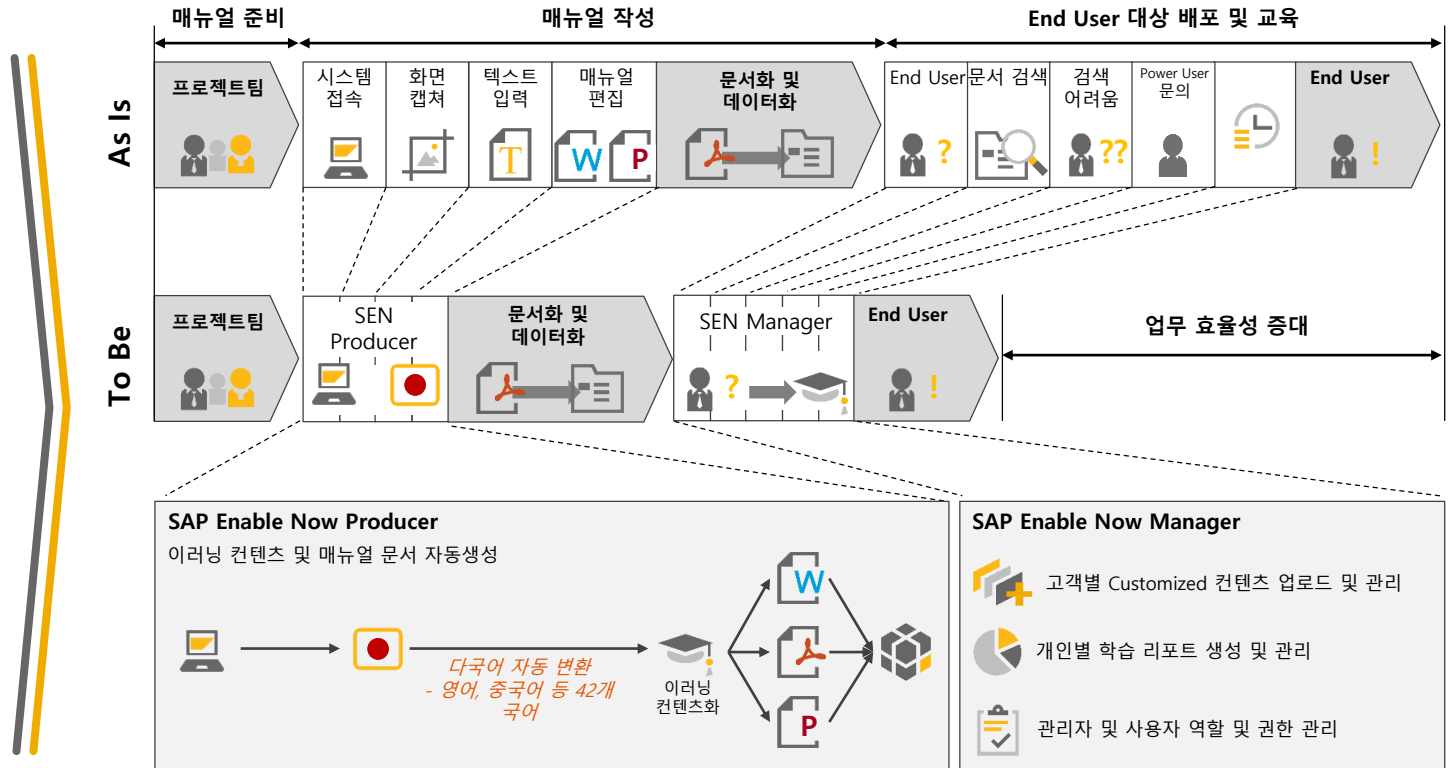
매뉴얼 준비

매뉴얼 작성

End User 대상 배포 및 교육

As Is

프로젝트팀

시스템 접속

화면 캡쳐

텍스트 입력

매뉴얼 편집

W

P

문서화 및 데이터화

End User

문서 검색

검색 어려움

Power User 문의

End User

T

?

??

!

To Be

프로젝트팀

SEN Producer

문서화 및 데이터화

SEN Manager

?

End User

!

업무 효율성 증대

SAP Enable Now Producer

이러닝 컨텐츠 및 매뉴얼 문서 자동생성

다국어 자동 변환
- 영어, 중국어 등 42개 국어

이러닝 컨텐츠화

W

P

SAP Enable Now Manager

고객별 Customized 컨텐츠 업로드 및 관리

개인별 학습 리포트 생성 및 관리

관리자 및 사용자 역할 및 권한 관리